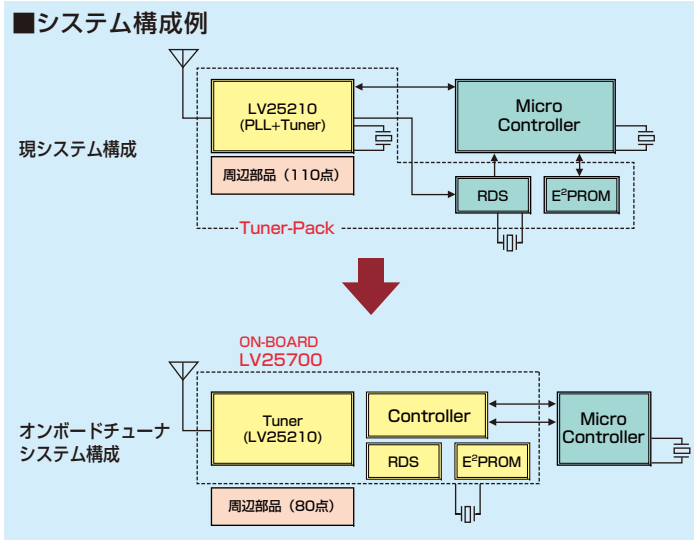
■システム構成例

現システム構成

LV25210
(PLL+Tuner)

周辺部品（110点）

Micro Controller

RDS

E$^2$PROM

Tuner-Pack

ON-BOARD
LV25700

オンボードチューナ
システム構成

Tuner
(LV25210)

Controller

RDS

E$^2$PROM

Micro Controller

周辺部品（80点）